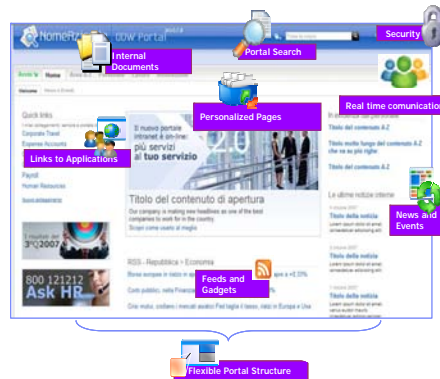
HomeRz DDW Portal

Internal Documents

Portal Search

Security

Real time comunication

Personalized Pages

Home

Welcome

Quick links

Corporate Travel

Expense Accounts

Links to Applications

Payroll

Human Resources

Il nuovo portale intranet è on-line: più servizi al tuo servizio

Titolo del contenuto di apertura

Our company is making new headlines as one of the best companies to work for in the country.

Scopri come usarlo al meglio

Titolo del contenuto A-Z

Titolo molto lungo del contenuto A-Z che va su più righe

Titolo del contenuto A-Z

Le ultime notizie interne

Titolo della notizia

Titolo della notizia

Titolo della notizia

Titolo della notizia

News and Events

3°Q2007

800 121212 Ask HR

RSS - Repubblica - Economia

Feeds and Gadgets

Flexible Portal Structure